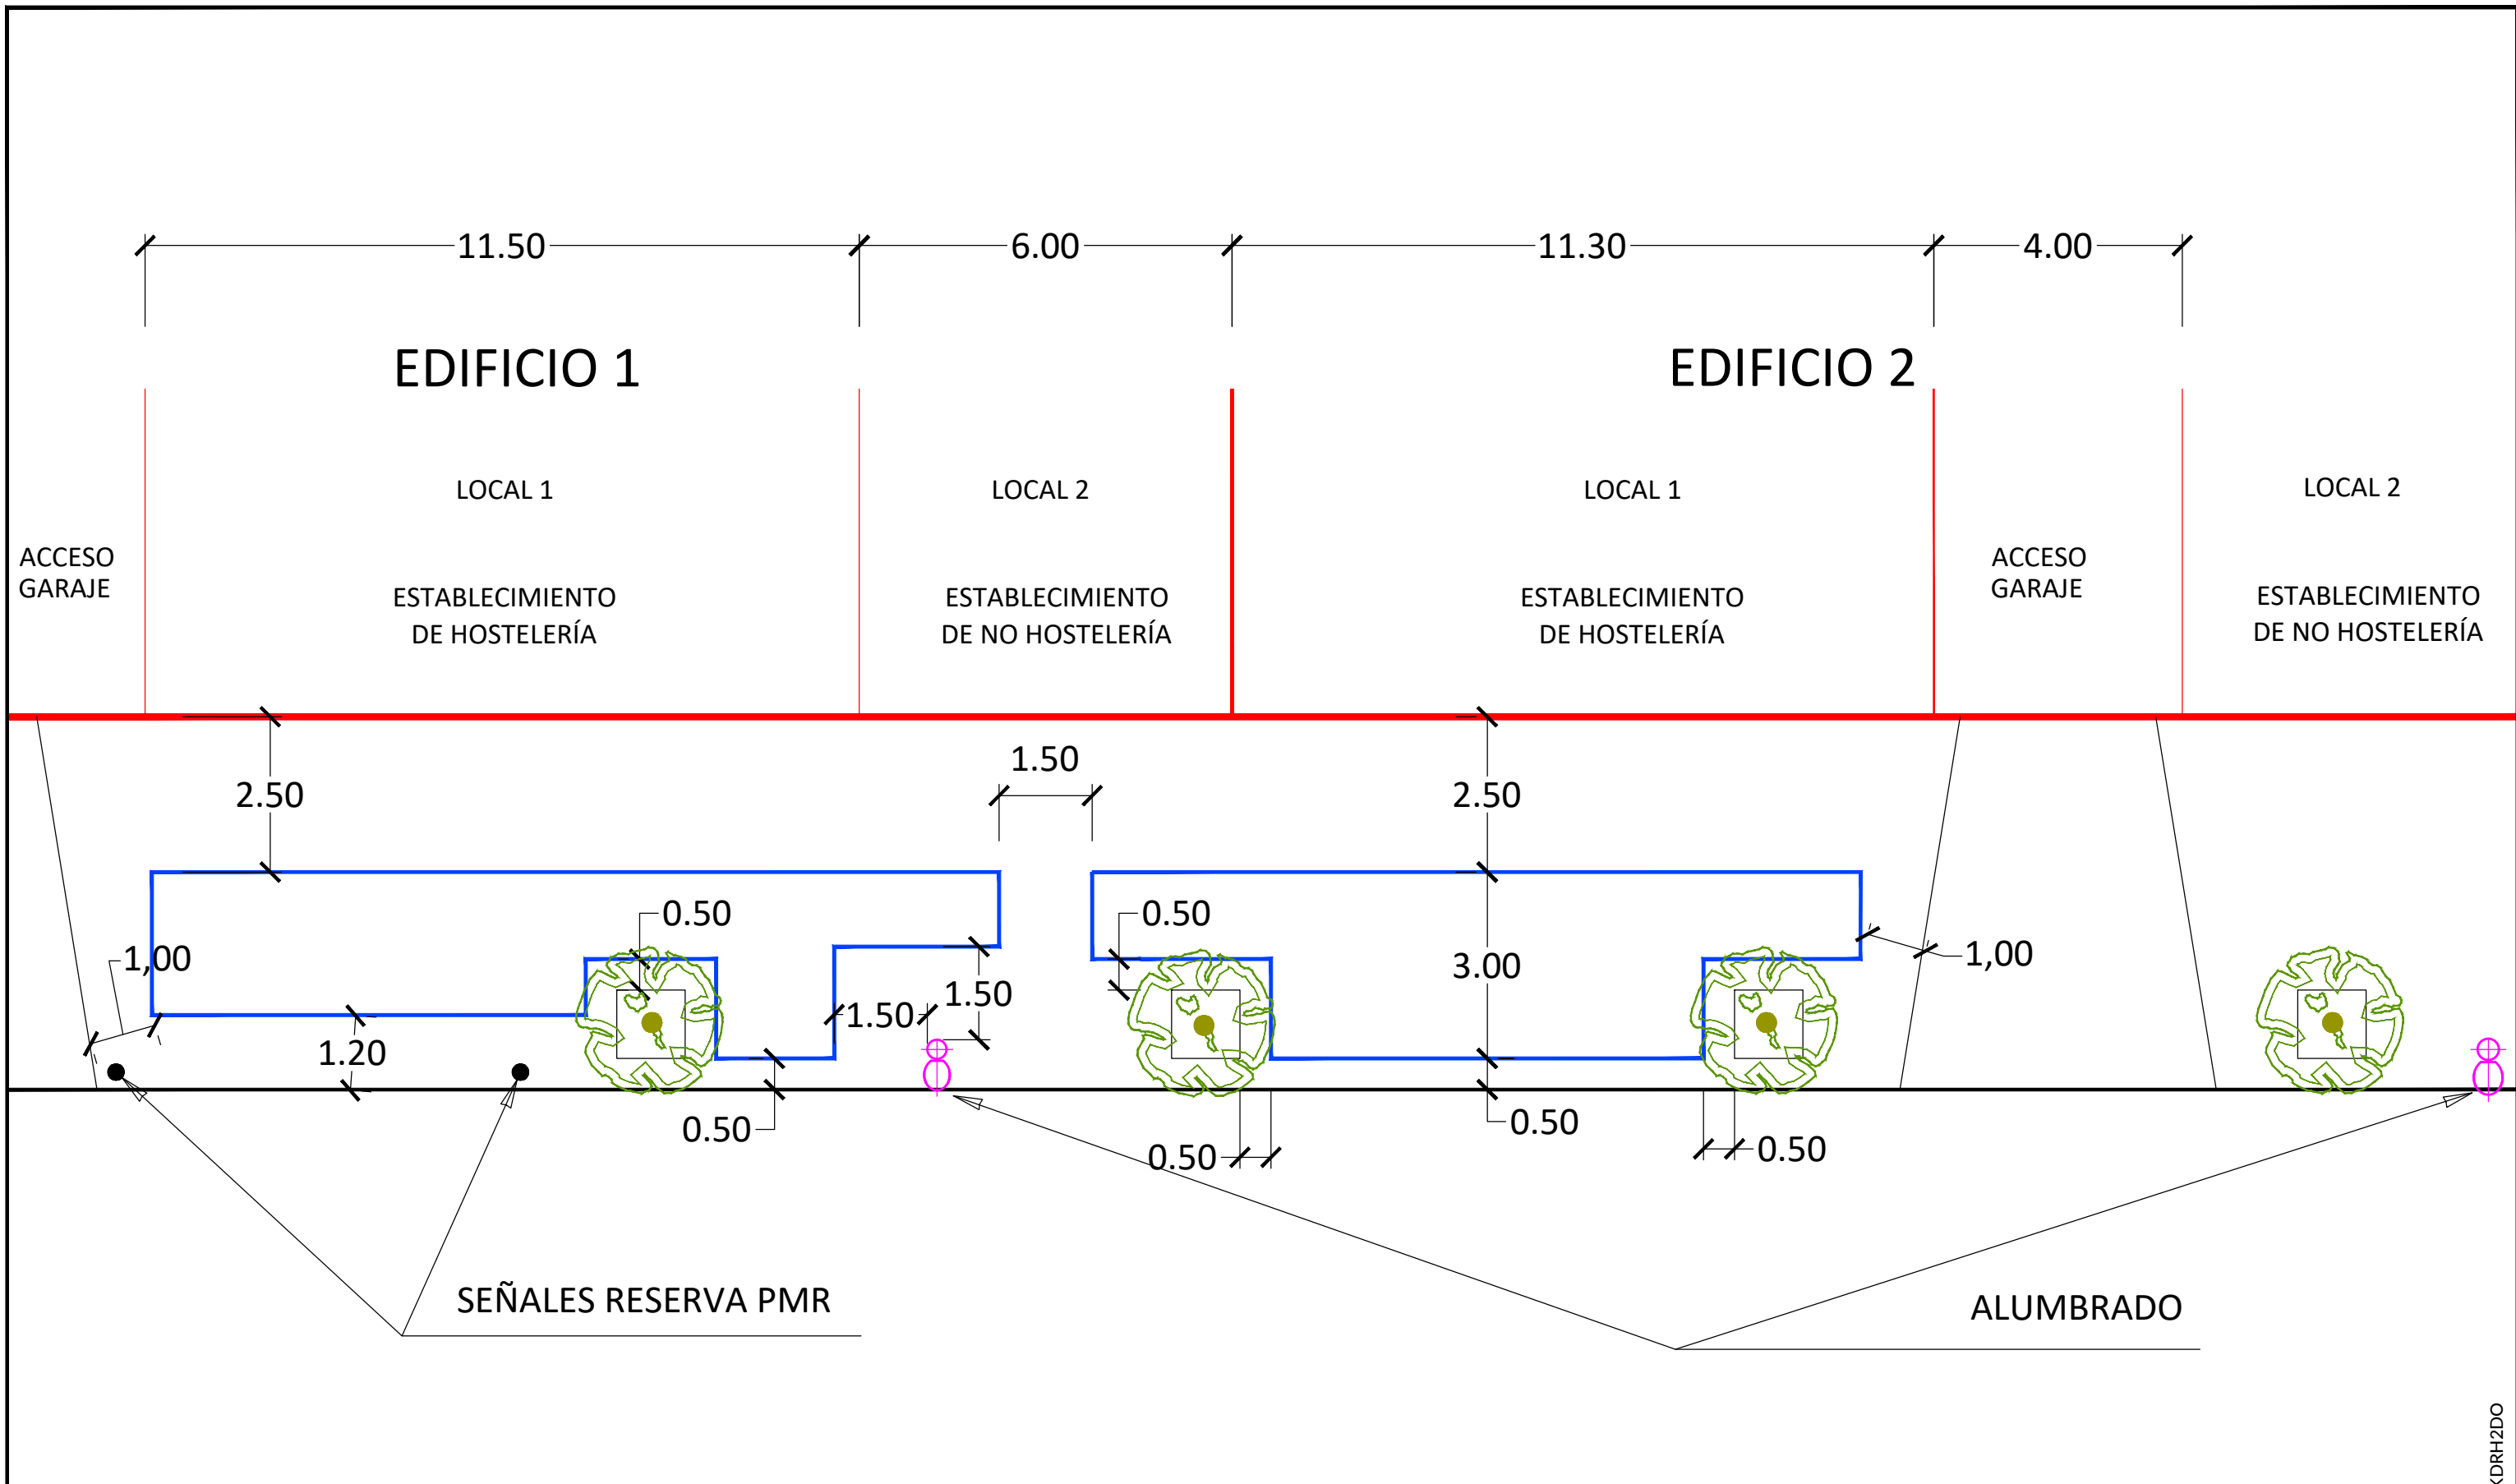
11.50
6.00
11.30
4.00

EDIFICIO 1

EDIFICIO 2

LOCAL 1

LOCAL 2

LOCAL 1

LOCAL 2

ACCESO GARAJE

ESTABLECIMIENTO DE HOSTELERÍA

ESTABLECIMIENTO DE NO HOSTELERÍA

ESTABLECIMIENTO DE HOSTELERÍA

ACCESO GARAJE

ESTABLECIMIENTO DE NO HOSTELERÍA

2.50
1.50
2.50
0.50
0.50
1,00
3.00
1,00
1.50
1.50
1.20
0.50
0.50
0.50
0.50

SEÑALES RESERVA PMR

ALUMBRADO

XDRH2DO